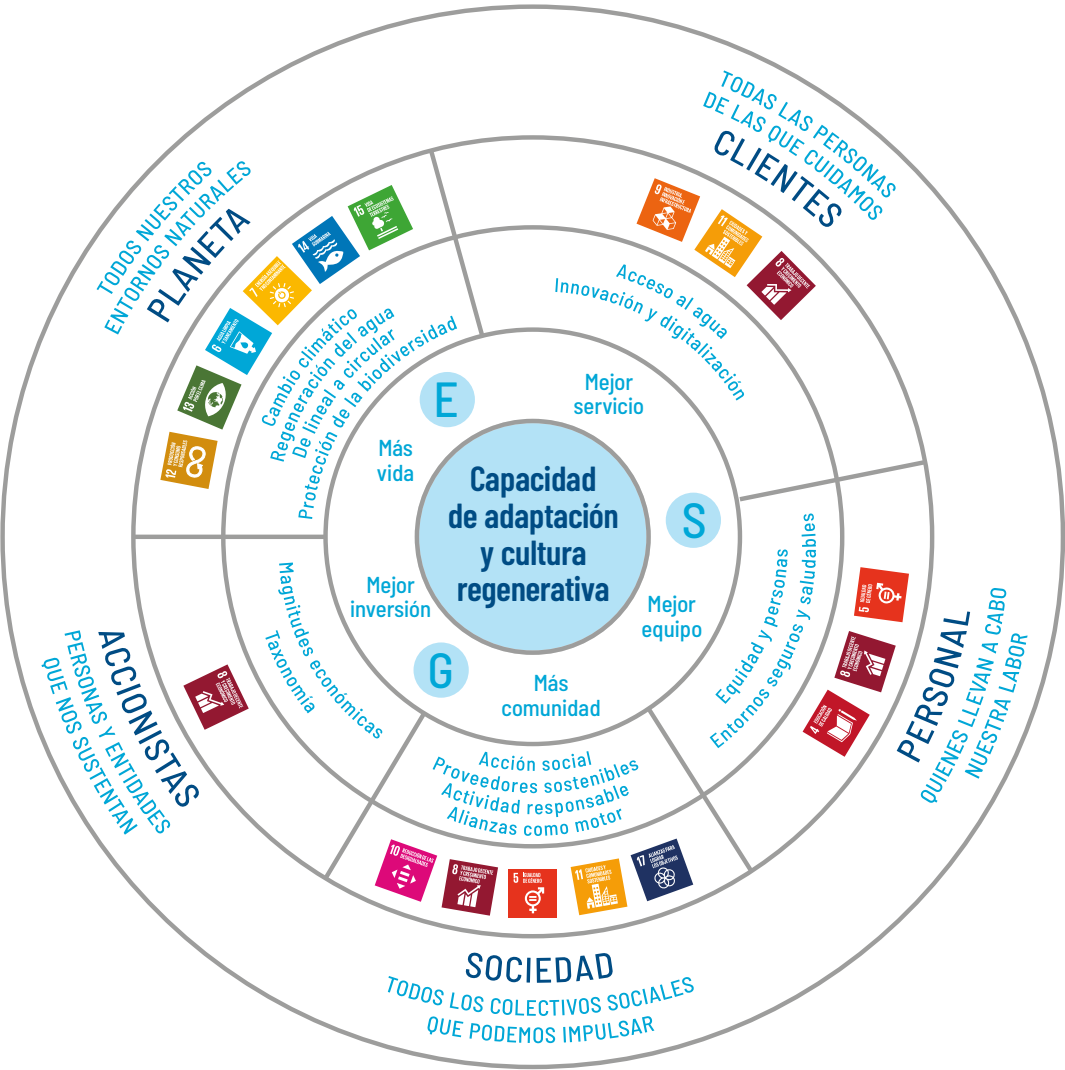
TODOS NUESTROS ENTORNOS NATURALES
PLANETA

TODAS LAS PERSONAS DE LAS QUE CUIDAMOS
CLIENTES

Cambio climático
Regeneración del agua
De lineal a circular
Protección de la biodiversidad

Acceso al agua
Innovación y digitalización

E
Más vida

Mejor servicio

Capacidad de adaptación y cultura regenerativa

S
Mejor equipo

Mejor inversión

G

Más comunidad

Magnitudes económicas
Taxonomía

Equidad y personas
Entornos seguros y saludables

Acción social
Proveedores sostenibles
Actividad responsable
Alianzas como motor

ACCIONISTAS
PERSONAS Y ENTIDADES QUE NOS SUSTENTAN

PERSONAL
QUIENES LLEVAN A CABO NUESTRA LABOR

SOCIEDAD
TODOS LOS COLECTIVOS SOCIALES QUE PODEMOS IMPULSAR

12 PRODUCCIÓN Y CONSUMO RESPONSABLES
13 ACCIÓN POR EL CLIMA
6 AGUA LIMPIA Y SANEAMIENTO
7 ENERGÍA ASEQUIBLE Y NO CONTAMINANTE
14 VIDA SUBMARINA
15 VIDA DE ECOSISTEMAS TERRESTRES
9 INDUSTRIA, INNOVACIÓN E INFRAESTRUCTURA
11 CIUDADES Y COMUNIDADES SOSTENIBLES
8 TRABAJO DECENTE Y CRECIMIENTO ECONÓMICO
5 IGUALDAD DE GÉNERO
8 TRABAJO DECENTE Y CRECIMIENTO ECONÓMICO
4 EDUCACIÓN DE CALIDAD
8 TRABAJO DECENTE Y CRECIMIENTO ECONÓMICO
10 REDUCCIÓN DE LAS DESIGUALDADES
8 TRABAJO DECENTE Y CRECIMIENTO ECONÓMICO
5 IGUALDAD DE GÉNERO
11 CIUDADES Y COMUNIDADES SOSTENIBLES
17 ALIANZAS PARA LOGRAR LOS OBJETIVOS